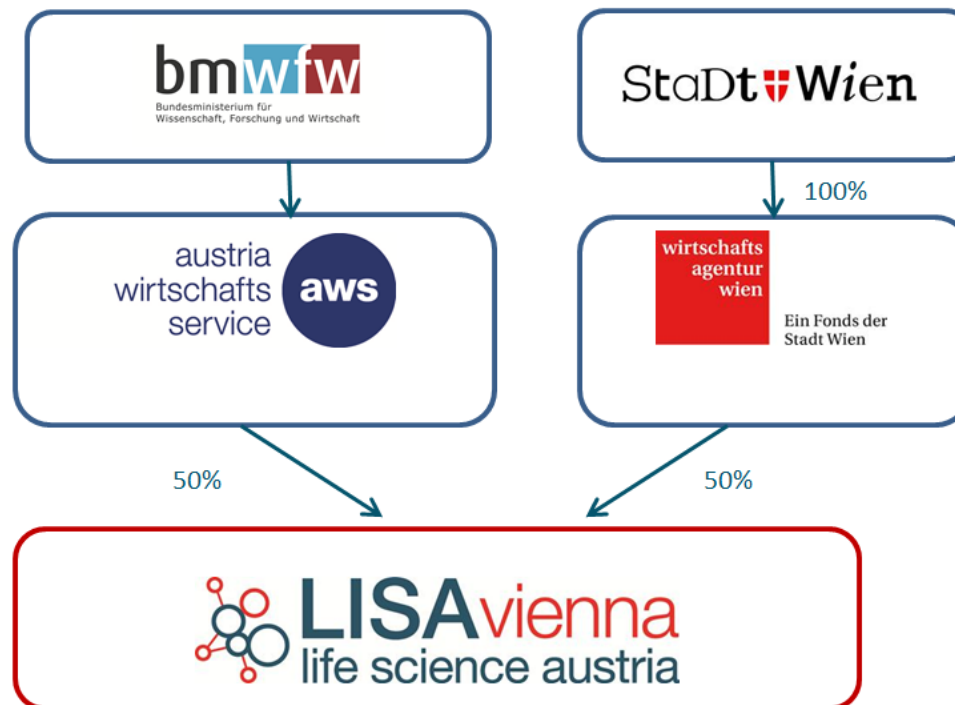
bmwfw
Bundesministerium für Wissenschaft, Forschung und Wirtschaft

StaDt Wien

100%

austria wirtschafts service aws

wirtschafts agentur wien
Ein Fonds der Stadt Wien

50%

50%

LISAvienna
life science austria